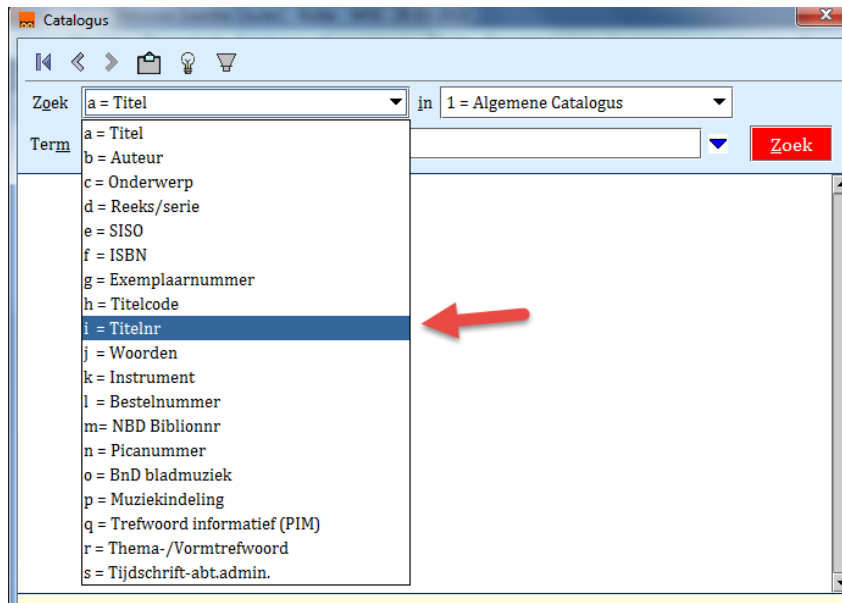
Catalogus

Zoek a = Titel in 1 = Algemene Catalogus

Term Zoek

a = Titel
b = Auteur
c = Onderwerp
d = Reeks/serie
e = SISO
f = ISBN
g = Exemplaarnummer
h = Titelcode
i = Titelnr
j = Woorden
k = Instrument
l = Bestelnummer
m= NBD Biblionnr
n = Picanummer
o = BnD bladmuziek
p = Muziekindeling
q = Trefwoord informatief (PIM)
r = Thema-/Vormtrefwoord
s = Tijdschrift-abt.admin.